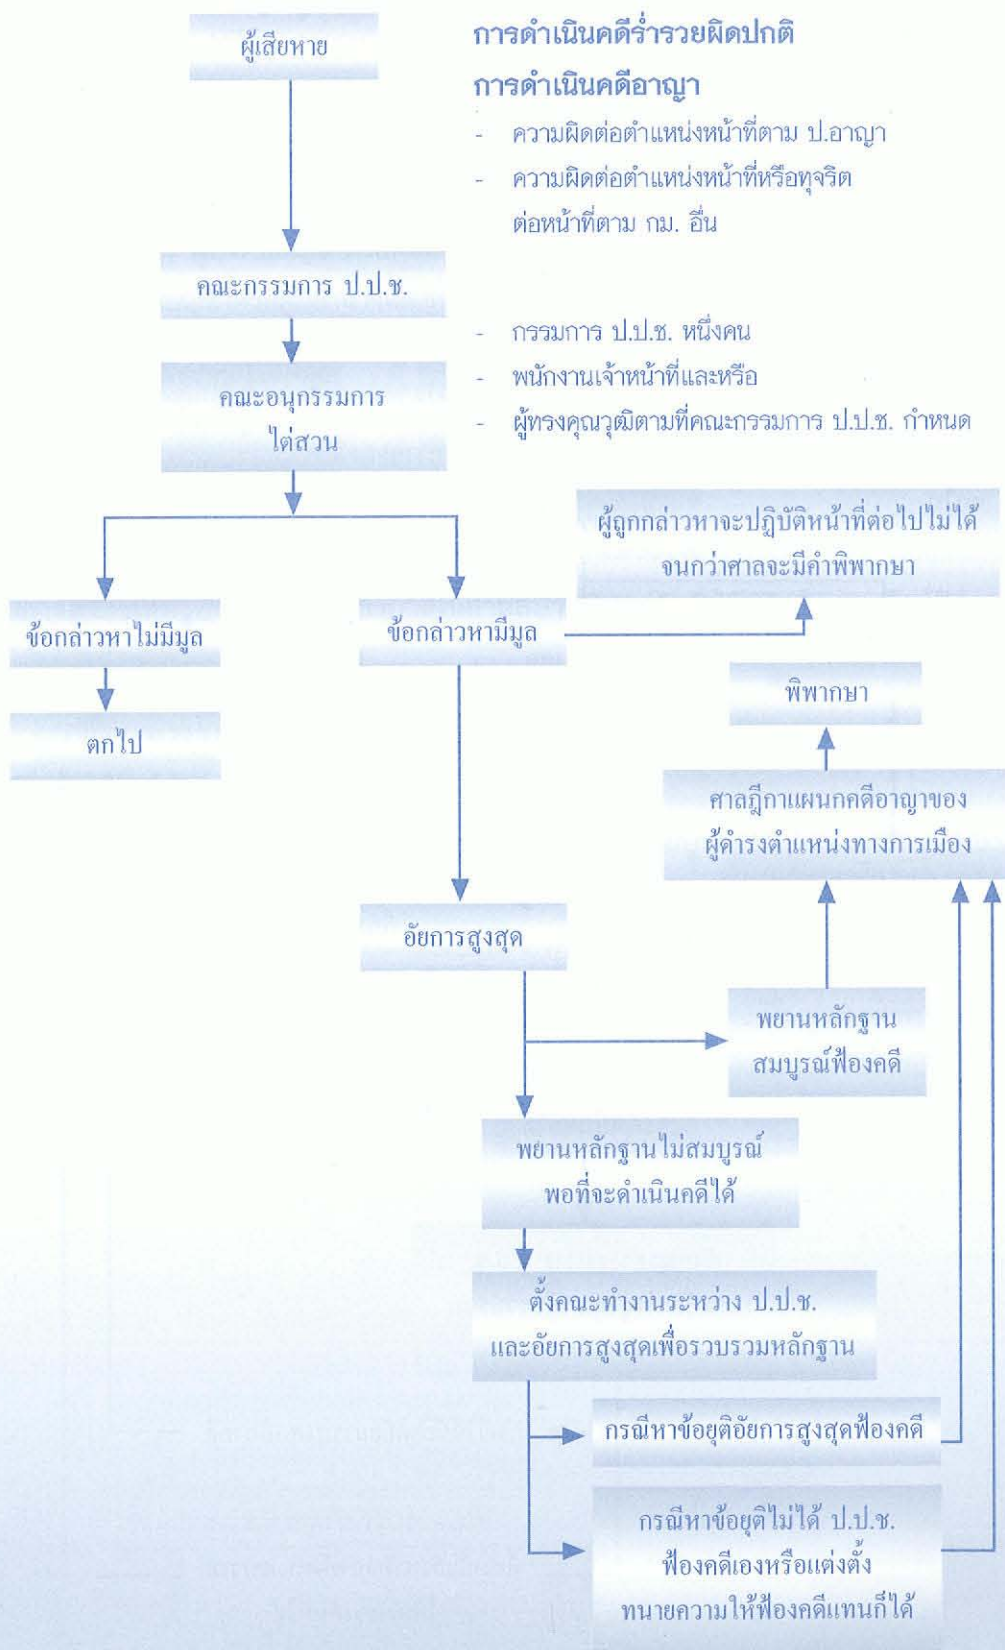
ผู้เสียหาย

การดำเนินคดีร่ำรวยผิดปกติ

การดำเนินคดีอาญา

- ความผิดต่อตำแหน่งหน้าที่ตาม ป.อาญา
- ความผิดต่อตำแหน่งหน้าที่หรือทุจริตต่อหน้าที่ตาม กม. อื่น

คณะกรรมการ ป.ป.ช.

คณะอนุกรรมการไต่สวน

- กรรมการ ป.ป.ช. หนึ่งคน
- พนักงานเจ้าหน้าที่และหรือ
- ผู้ทรงคุณวุฒิตามที่คณะกรรมการ ป.ป.ช. กำหนด

ผู้ถูกกล่าวหาจะปฏิบัติหน้าที่ต่อไปไม่ได้จนกว่าศาลจะมีคำพิพากษา

ข้อกล่าวหาไม่มีมูล

ข้อกล่าวหามีมูล

ตกไป

พิพากษา

ศาลฎีกาแผนกคดีอาญาของผู้ดำรงตำแหน่งทางการเมือง

อัยการสูงสุด

พยานหลักฐานสมบูรณ์ฟ้องคดี

พยานหลักฐานไม่สมบูรณ์พอที่จะดำเนินคดีได้

ตั้งคณะทำงานระหว่าง ป.ป.ช. และอัยการสูงสุดเพื่อรวบรวมหลักฐาน

กรณีหาข้อยุติอัยการสูงสุดฟ้องคดี

กรณีหาข้อยุติไม่ได้ ป.ป.ช. ฟ้องคดีเองหรือแต่งตั้งทนายความให้ฟ้องคดีแทนก็ได้